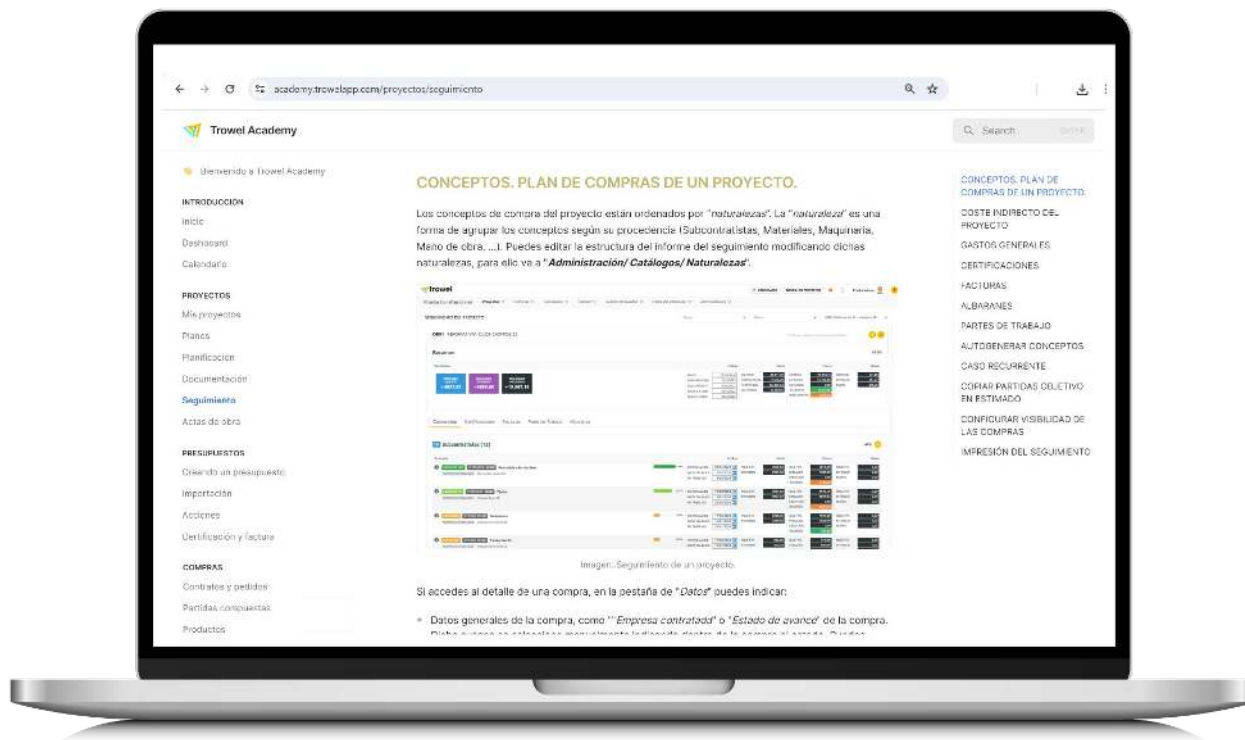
academy.trowelapp.com/proyectos/seguimiento

Trowel Academy

Q Search

Bienvenido a Trowel Academy

INTRODUCCIÓN
Inicio
Dashboard
Calendario

PROYECTOS
Mis proyectos
Planos
Planificación
Documentación
Seguimiento
Actas de obra

PRESUPUESTOS
Creando un presupuesto
Importación
Acciones
Certificación y factura

COMPRAS
Contratos y pedidos
Partidas compuestas
Productos

CONCEPTOS. PLAN DE COMPRAS DE UN PROYECTO.

Los conceptos de compra del proyecto están ordenados por "naturalezas". La "naturaleza" es una forma de agrupar los conceptos según su procedencia (Subcontratistas, Materiales, Maquinaria, Mano de obra, ...). Puedes editar la estructura del informe del seguimiento modificando dichas naturalezas, para ello ve a "Administración/ Catálogos/ Naturalezas".

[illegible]

Imagen. Seguimiento de un proyecto.

Si accedes al detalle de una compra, en la pestaña de "Datos" puedes indicar:

• Datos generales de la compra, como "Empresa contratada" o "Estado de avance" de la compra. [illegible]

CONCEPTOS. PLAN DE COMPRAS DE UN PROYECTO.
COSTE INDIRECTO DEL PROYECTO
GASTOS GENERALES
CERTIFICACIONES
FACTURAS
ALBARANES
PARTES DE TRABAJO
AUTOGENERAR CONCEPTOS
CASO RECURRENTE
COPIAR PARTIDAS OBJETIVO EN ESTIMADO
CONFIGURAR VISIBILIDAD DE LAS COMPRAS
IMPRESIÓN DEL SEGUIMIENTO